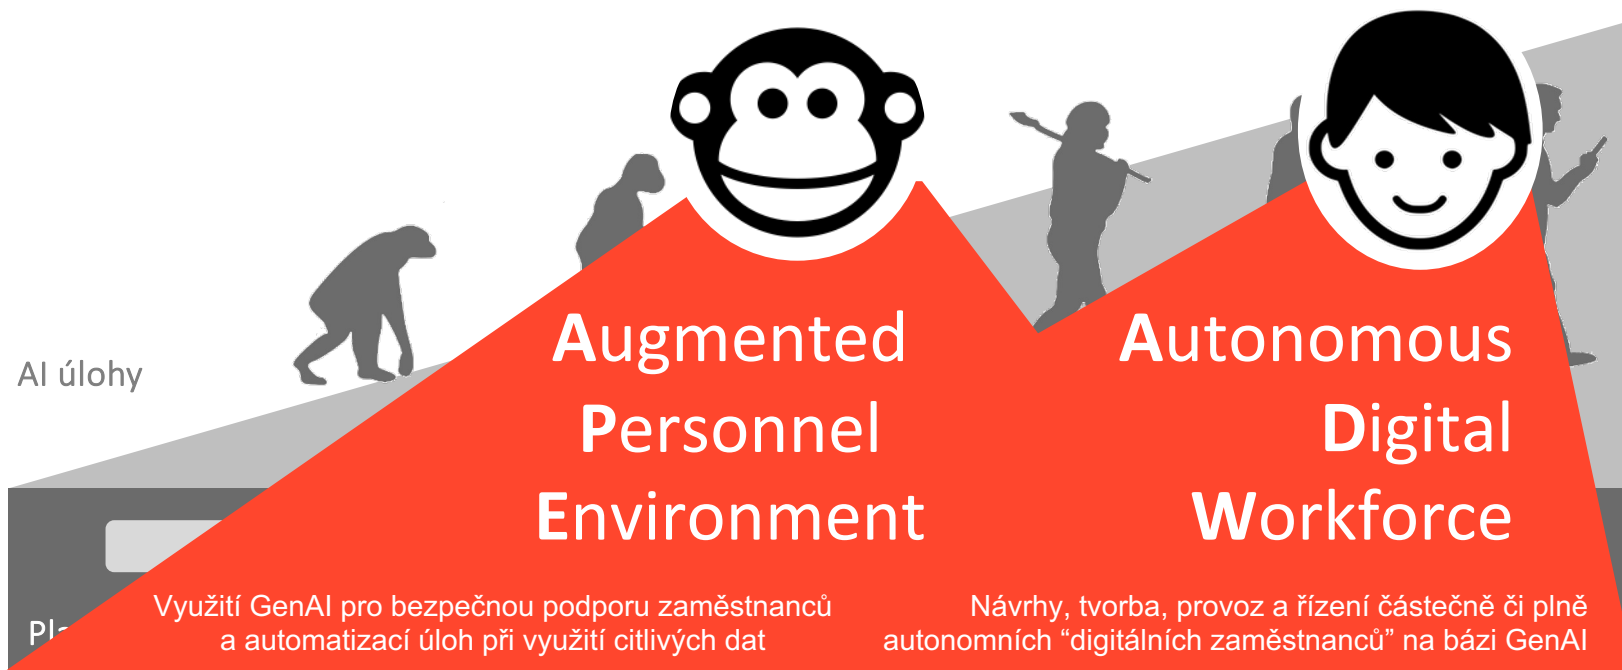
AI úlohy

Pl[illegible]

Augmented Personnel Environment

Využití GenAI pro bezpečnou podporu zaměstnanců a automatizací úloh při využití citlivých dat

Autonomous Digital Workforce

Návrhy, tvorba, provoz a řízení částečně či plně autonomních “digitálních zaměstnanců” na bázi GenAI